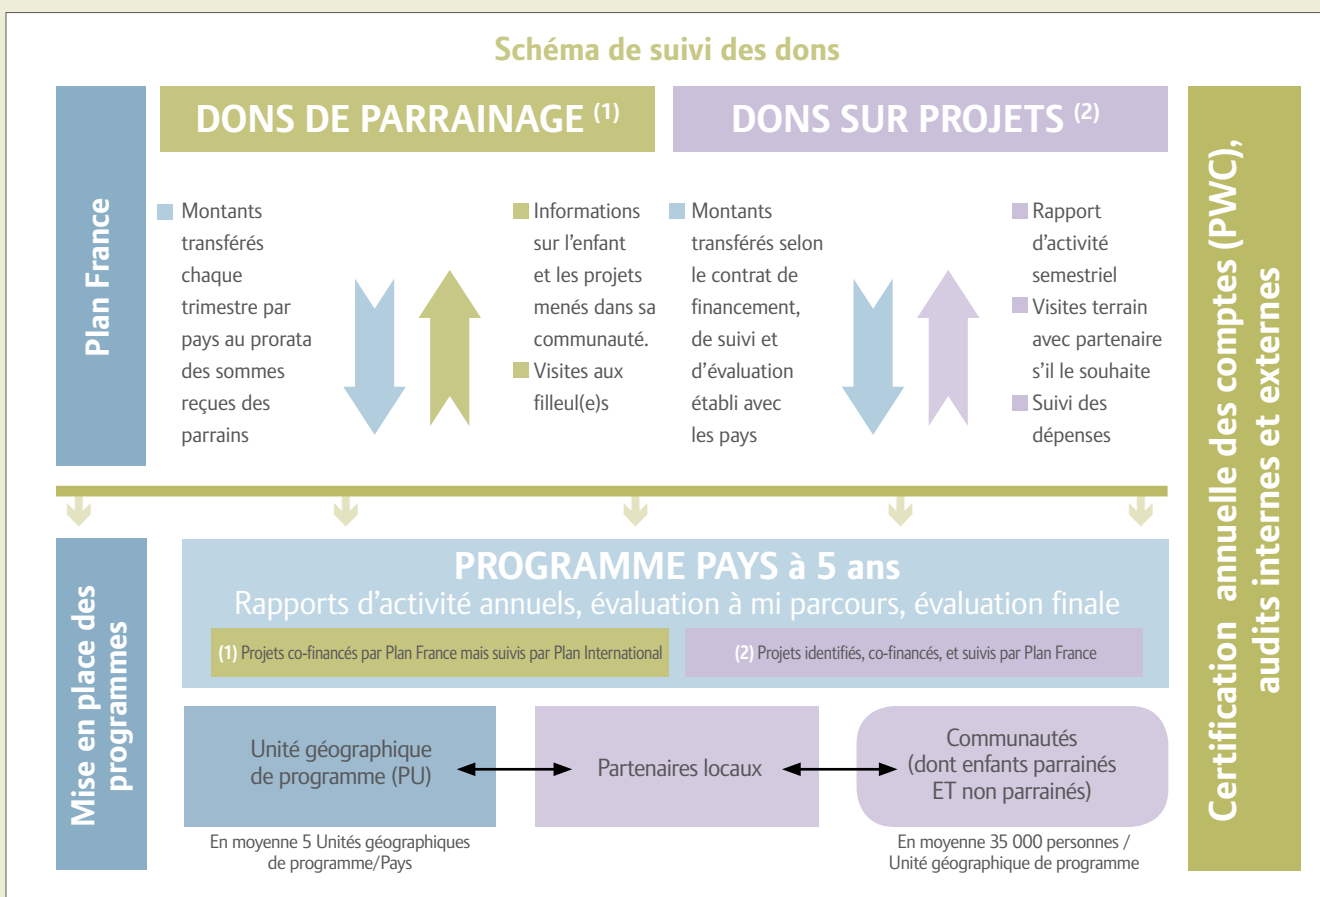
Schéma de suivi des dons

Plan France

DONS DE PARRAINAGE $^{(1)}$

DONS SUR PROJETS $^{(2)}$

Montants transférés chaque trimestre par pays au prorata des sommes reçues des parrains

Informations sur l'enfant et les projets menés dans sa communauté.

Visites aux filleul(e)s

Montants transférés selon le contrat de financement, de suivi et d'évaluation établi avec les pays

Rapport d'activité semestriel

Visites terrain avec partenaire s'il le souhaite

Suivi des dépenses

Certification annuelle des comptes (PWC), audits internes et externes

Mise en place des programmes

PROGRAMME PAYS à 5 ans

Rapports d'activité annuels, évaluation à mi parcours, évaluation finale

(1) Projets co-financés par Plan France mais suivis par Plan International

(2) Projets identifiés, co-financés, et suivis par Plan France

Unité géographique de programme (PU)

Partenaires locaux

Communautés (dont enfants parrainés ET non parrainés)

En moyenne 5 Unités géographiques de programme/Pays

En moyenne 35 000 personnes / Unité géographique de programme